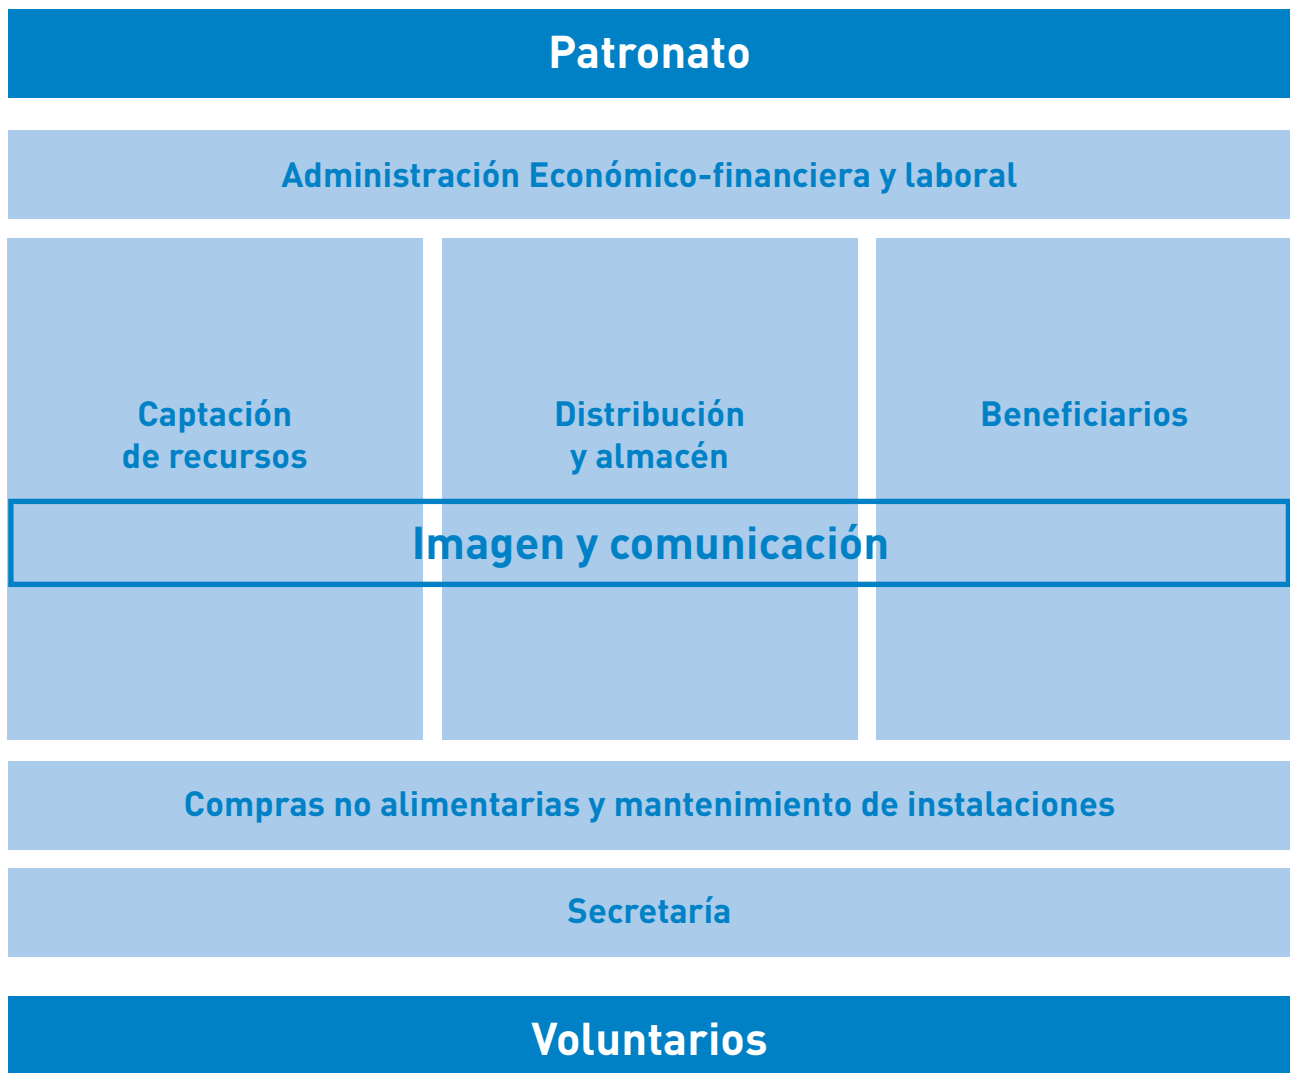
Patronato

Administración Económico-financiera y laboral

Captación de recursos

Distribución y almacén

Beneficiarios

Imagen y comunicación

Compras no alimentarias y mantenimiento de instalaciones

Secretaría

Voluntarios